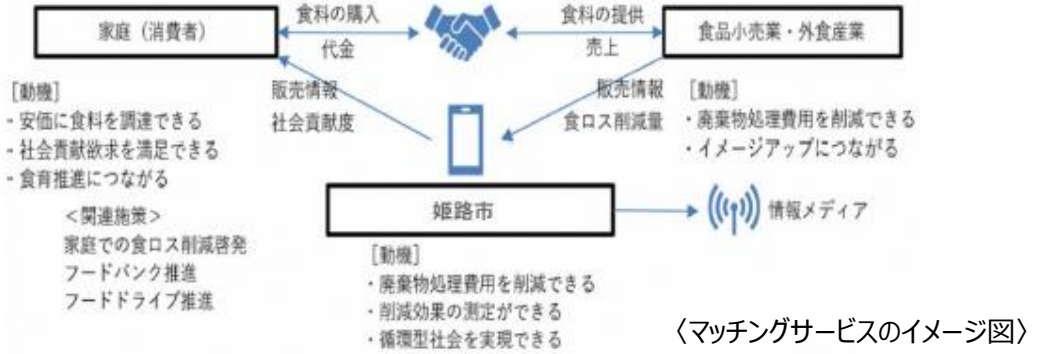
家庭（消費者）

食料の購入

代金

食料の提供

売上

食品小売業・外食産業

［動機］
・安価に食料を調達できる
・社会貢献欲求を満足できる
・食育推進につながる

販売情報
社会貢献度

販売情報
食ロス削減量

［動機］
・廃棄物処理費用を削減できる
・イメージアップにつながる

＜関連施策＞
家庭での食ロス削減啓発
フードバンク推進
フードドライブ推進

姫路市

情報メディア

［動機］
・廃棄物処理費用を削減できる
・削減効果の測定ができる
・循環型社会を実現できる

〈マッチングサービスのイメージ図〉